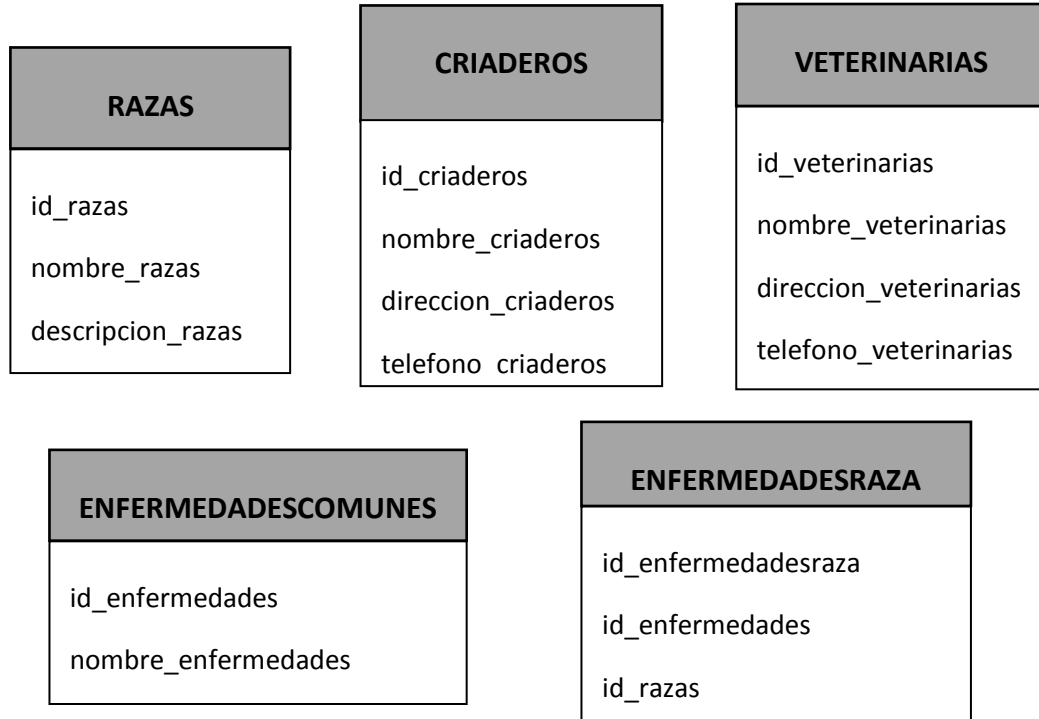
RAZAS

id_razas

nombre_razas

descripcion_razas

CRIADEROS

id_criaderos

nombre_criaderos

direccion_criaderos

telefono criaderos

VETERINARIAS

id_veterinarias

nombre_veterinarias

direccion_veterinarias

telefono_veterinarias

ENFERMEDADESCOMUNES

id_enfermedades

nombre_enfermedades

ENFERMEDADESRAZA

id_enfermedadesraza

id_enfermedades

id_razas